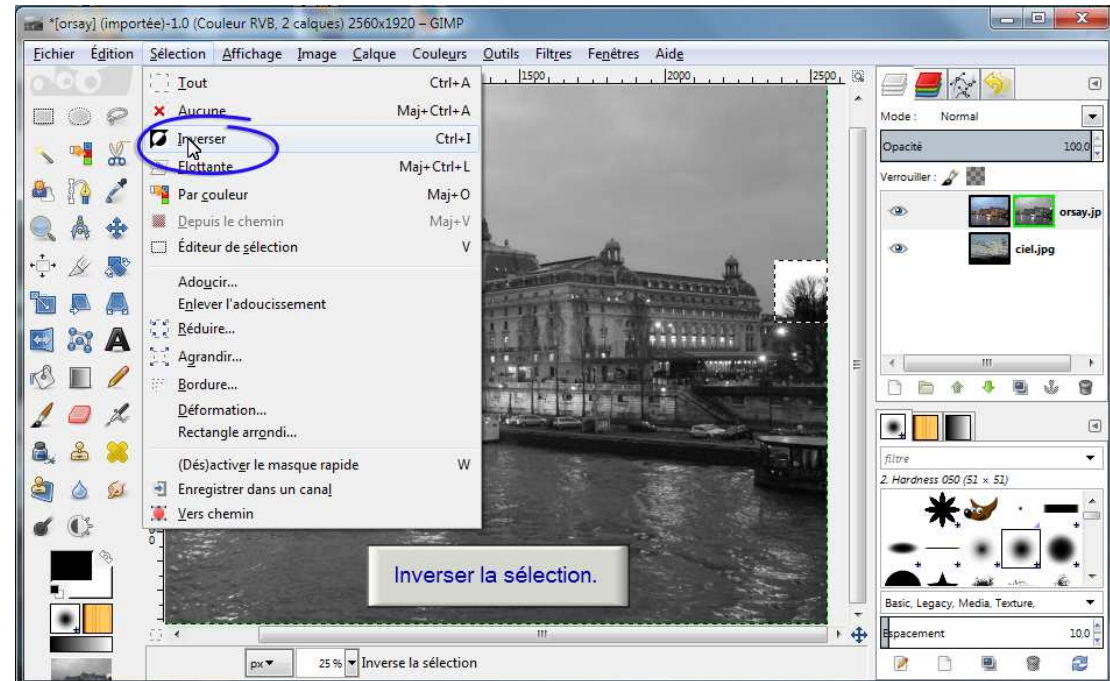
*[orsay] (importée)-1.0 (Couleur RVB, 2 calques) 2560x1920 – GIMP

Fichier Édition Sélection Affichage Image Calque Couleurs Outils Filtres Fenêtres Aide

Tout Ctrl+A
Aucune Maj+Ctrl+A
Inverser Ctrl+I
Flottante Maj+Ctrl+L
Par couleur Maj+O
Depuis le chemin Maj+V
Éditeur de sélection V

Adoucir...
Enlever l'adoucissement
Réduire...
Agrandir...
Bordure...
Déformation...
Rectangle arrondi...

(Dés)activer le masque rapide W
Enregistrer dans un canal
Vers chemin

1500 2000 2500

Inverser la sélection.

px 25 % Inverse la sélection

Mode : Normal
Opacité 100,0
Verrouiller :
orsay.jp
ciel.jpg

filtre
2. Hardness 050 (51 × 51)
Basic, Legacy, Media, Texture,
Espacement 10,0